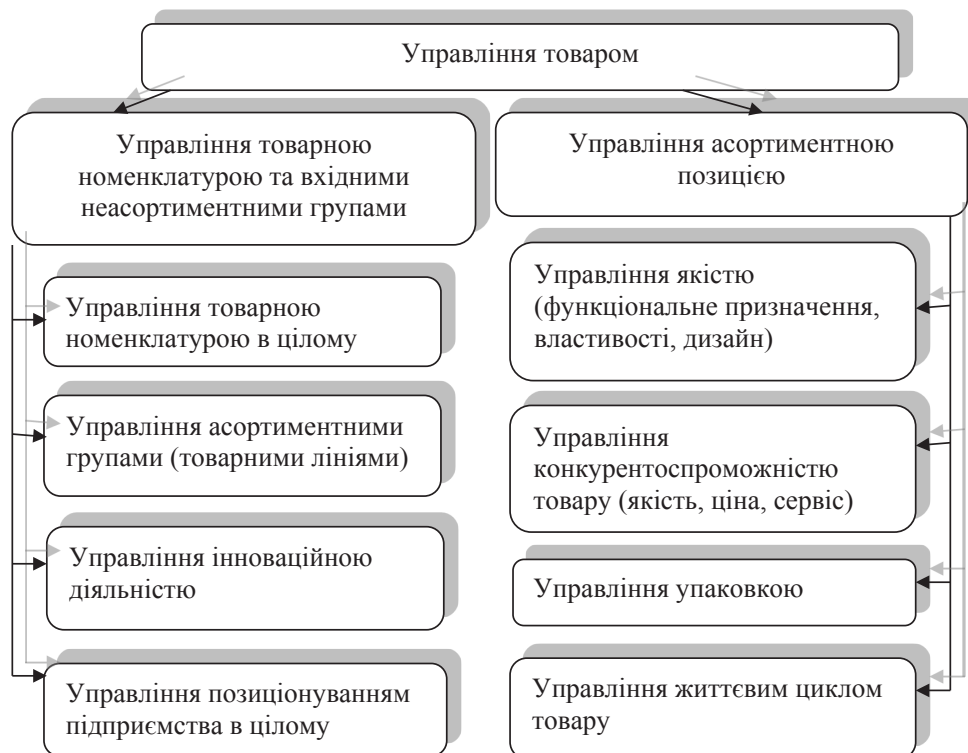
Управління товаром

Управління товарною номенклатурою та вхідними неасортиментними групами

Управління асортиментною позицією

Управління товарною номенклатурою в цілому

Управління асортиментними групами (товарними лініями)

Управління інноваційною діяльністю

Управління позиціонуванням підприємства в цілому

Управління якістю (функціональне призначення, властивості, дизайн)

Управління конкурентоспроможністю товару (якість, ціна, сервіс)

Управління упаковкою

Управління життєвим циклом товару